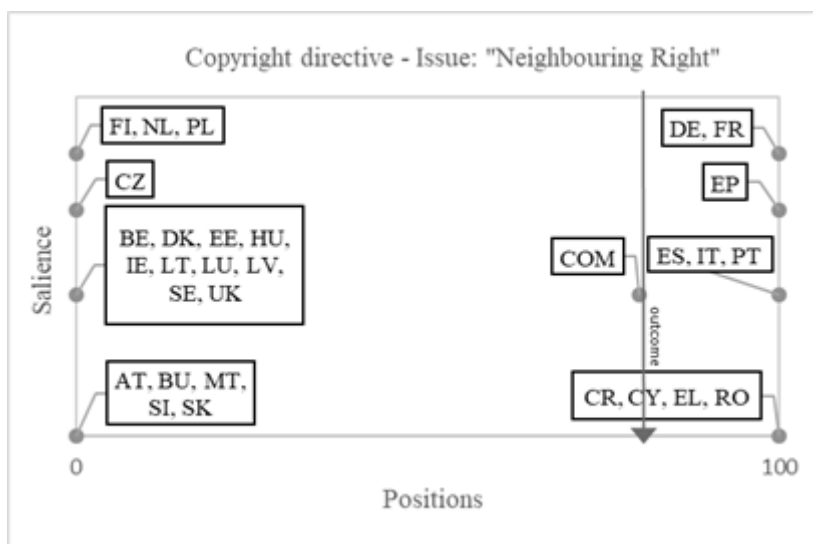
Copyright directive - Issue: "Neighbouring Right"

FI, NL, PL

CZ

BE, DK, EE, HU, IE, LT, LU, LV, SE, UK

AT, BU, MT, SI, SK

DE, FR

EP

COM

ES, IT, PT

outcome

CR, CY, EL, RO

Salience

0

100

Positions